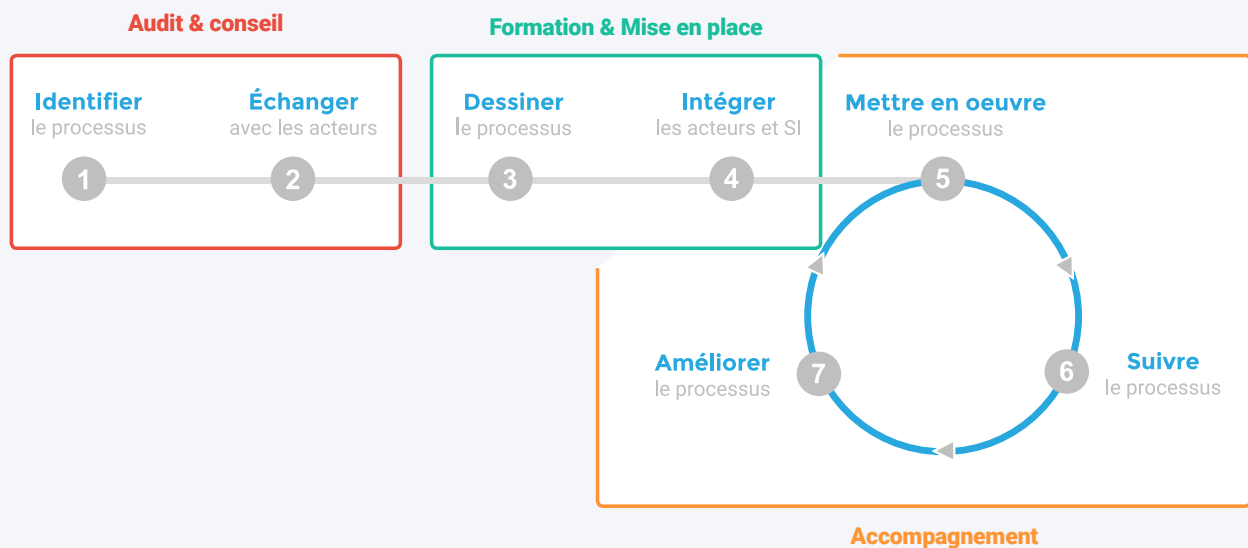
Audit & conseil

Formation & Mise en place

Identifier
le processus

1

Échanger
avec les acteurs

2

Dessiner
le processus

3

Intégrer
les acteurs et SI

4

Mettre en oeuvre
le processus

5

Suivre
le processus

6

Améliorer
le processus

7

Accompagnement